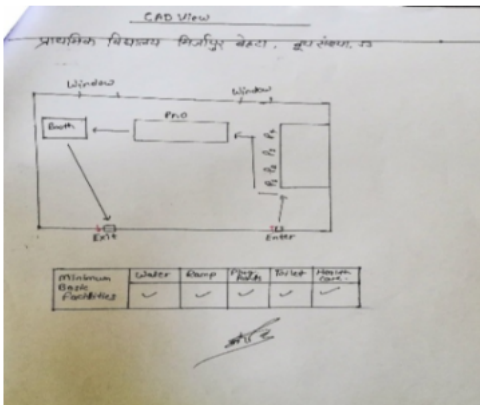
CAD View

प्राथमिक विद्यालय मिर्जापुर बेहटा, बूथ संख्या 12

Window
Window
Booth
P.O
Exit
Enter

| Minimum Basic facilities | Water | Ramp | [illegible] | Toilet | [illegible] |
|---|---|---|---|---|---|
| | ✓ | ✓ | ✓ | ✓ | ✓ |

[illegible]